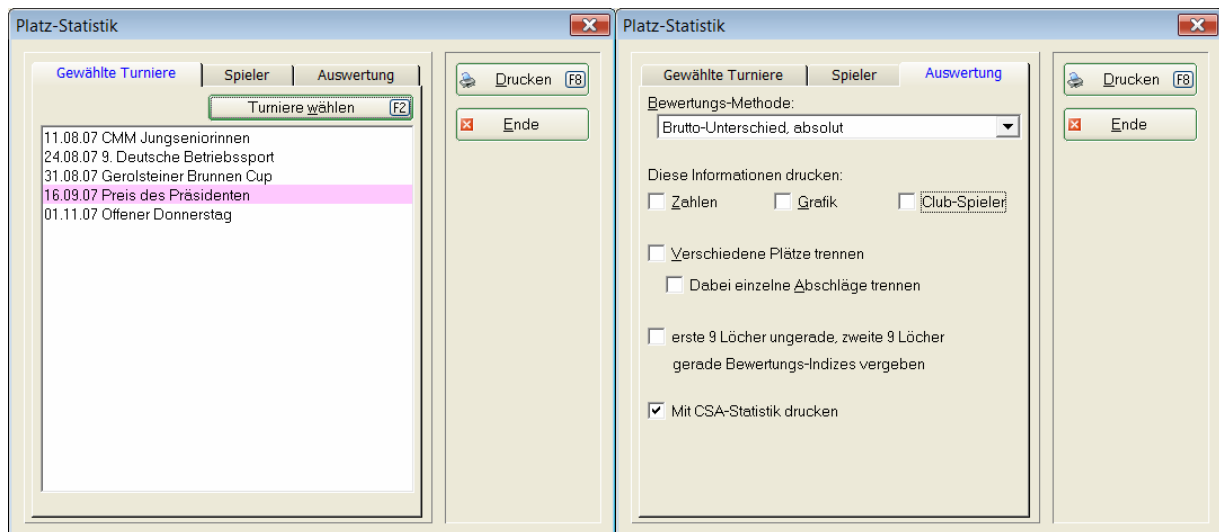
Platz-Statistik

Gewählte Turniere | Spieler | Auswertung

Turniere wählen F2

11.08.07 CMM Jungseniorinnen
24.08.07 9. Deutsche Betriebssport
31.08.07 Gerolsteiner Brunnen Cup
16.09.07 Preis des Präsidenten
01.11.07 Offener Donnerstag

Drucken F8

Ende

Platz-Statistik

Gewählte Turniere | Spieler | Auswertung

Bewertungs-Methode:

Brutto-Unterschied, absolut

Diese Informationen drucken:

Zahlen

Grafik

Club-Spieler

Verschiedene Plätze trennen

Dabei einzelne Abschläge trennen

erste 9 Löcher ungerade, zweite 9 Löcher gerade Bewertungs-Indizes vergeben

Mit CSA-Statistik drucken

Drucken F8

Ende